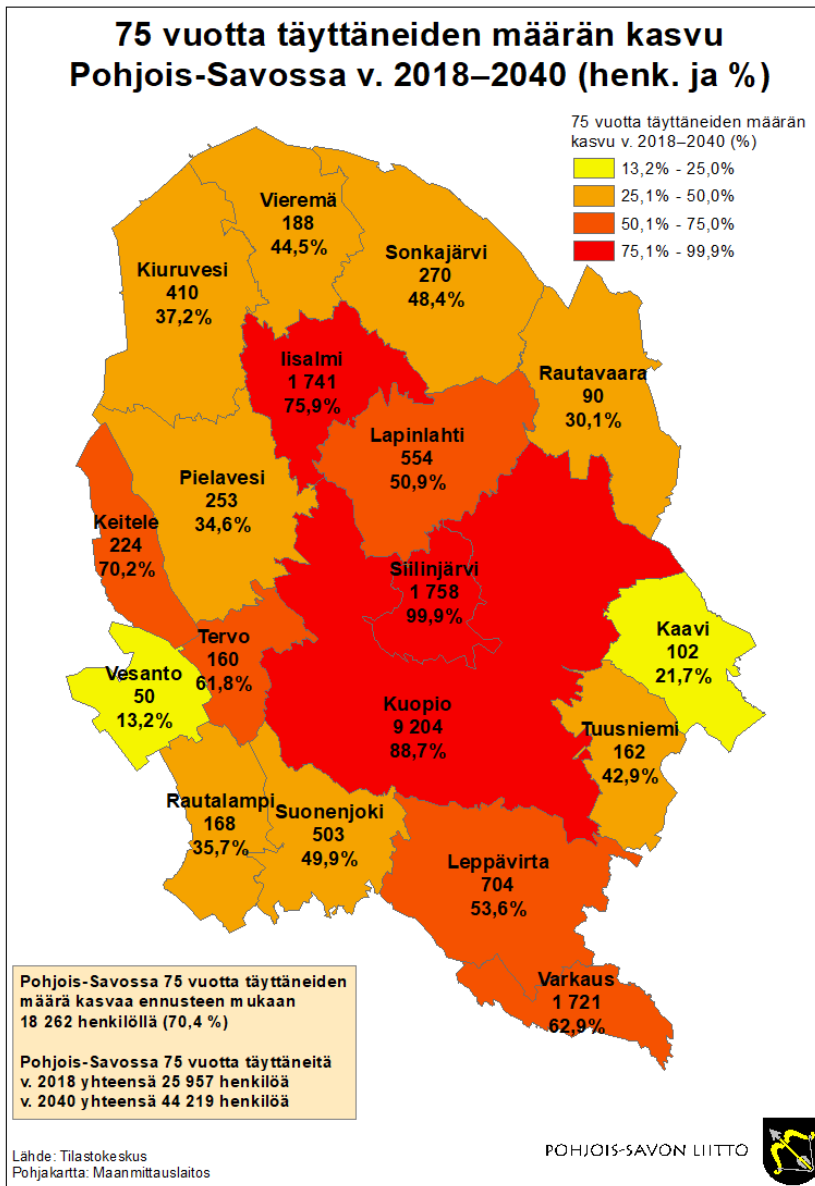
75 vuotta täyttäneiden määrän kasvu Pohjois-Savossa v. 2018–2040 (henk. ja %)

75 vuotta täyttäneiden määrän kasvu v. 2018–2040 (%)
13,2% - 25,0%
25,1% - 50,0%
50,1% - 75,0%
75,1% - 99,9%

Vieremä
188
44,5%

Kiuruvesi
410
37,2%

Sonkajärvi
270
48,4%

Iisalmi
1 741
75,9%

Rautavaara
90
30,1%

Lapinlahti
554
50,9%

Pielavesi
253
34,6%

Keitele
224
70,2%

Siilinjärvi
1 758
99,9%

Kaavi
102
21,7%

Tervo
160
61,8%

Vesanto
50
13,2%

Kuopio
9 204
88,7%

Tuusniemi
162
42,9%

Rautalampi
168
35,7%

Suonenjoki
503
49,9%

Leppävirta
704
53,6%

Varkaus
1 721
62,9%

Pohjois-Savossa 75 vuotta täyttäneiden määrä kasvaa ennusteen mukaan 18 262 henkilöllä (70,4 %)

Pohjois-Savossa 75 vuotta täyttäneitä v. 2018 yhteensä 25 957 henkilöä v. 2040 yhteensä 44 219 henkilöä

Lähde: Tilastokeskus
Pohjakartta: Maanmittauslaitos

POHJOIS-SAVON LIITTO